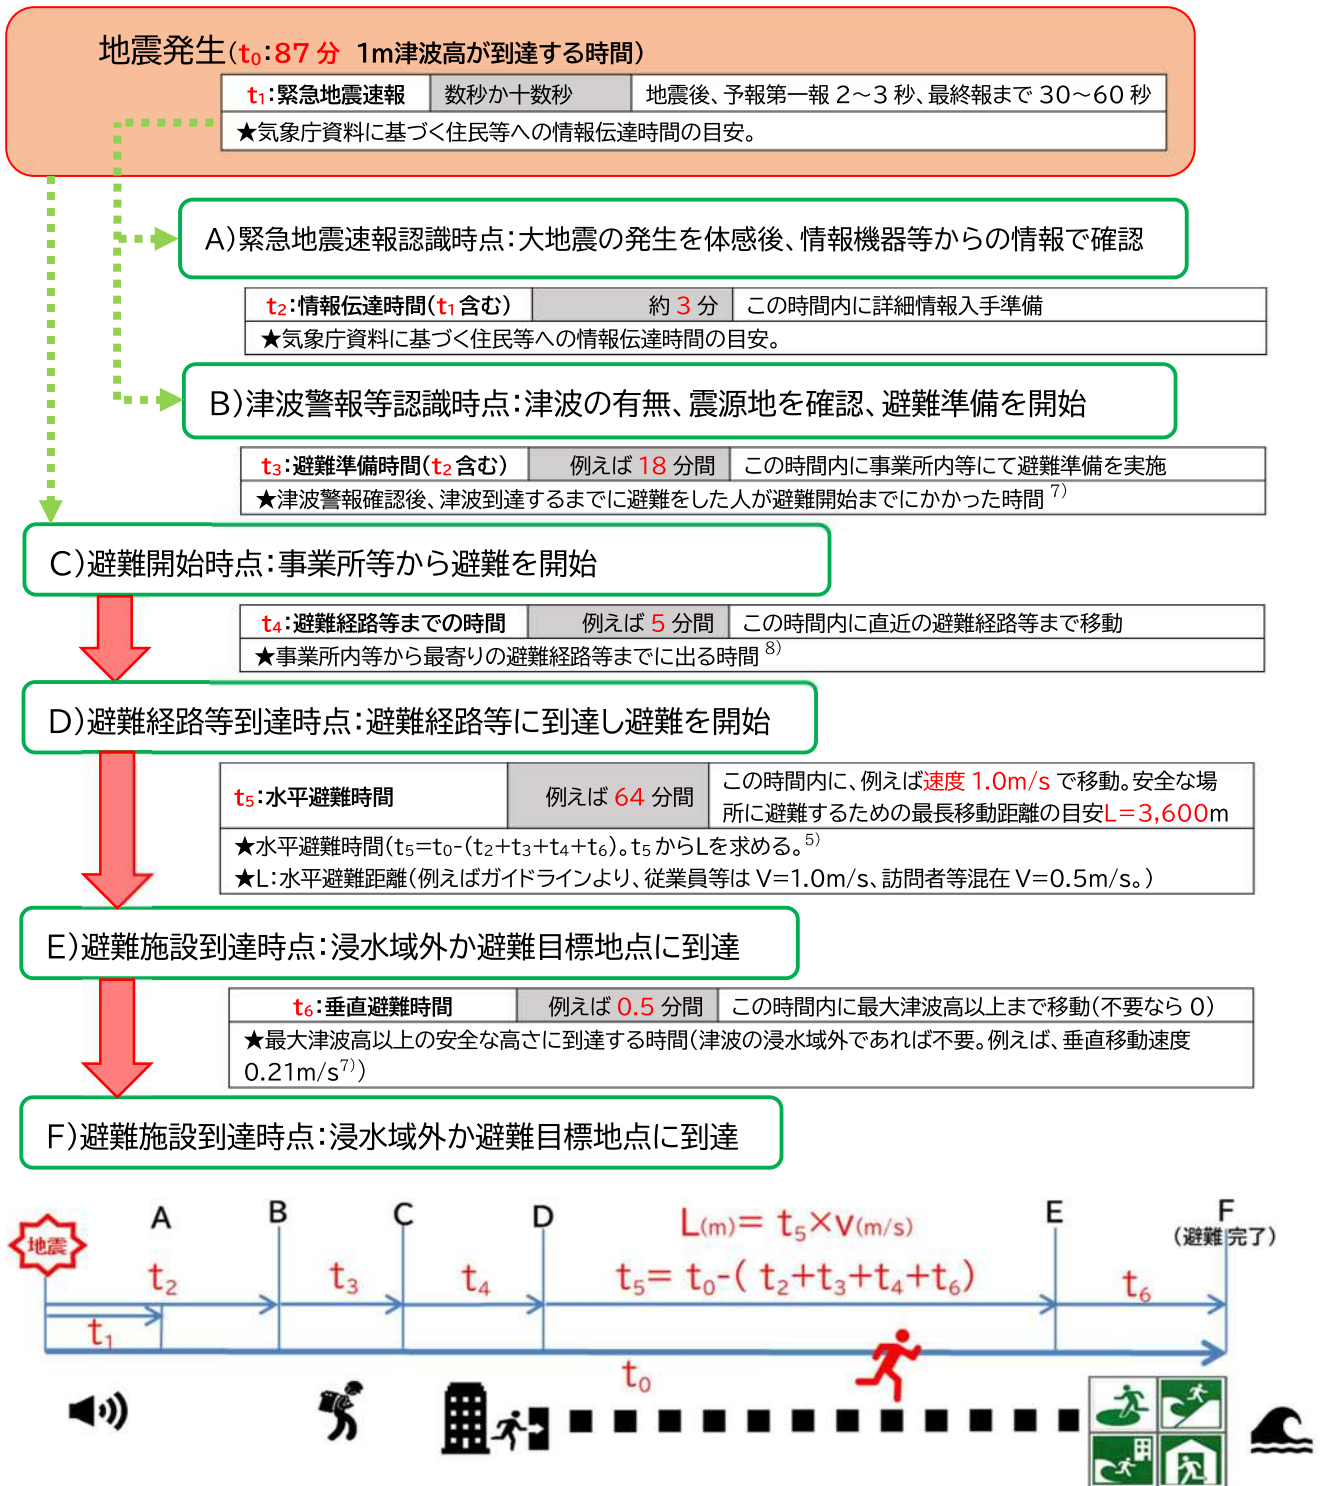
地震発生($t_0$:87 分　1m津波高が到達する時間)

| $t_1$:緊急地震速報 | 数秒か十数秒 | 地震後、予報第一報 2～3 秒、最終報まで 30～60 秒 |
|---|---|---|
| ★気象庁資料に基づく住民等への情報伝達時間の目安。 | | |

A)緊急地震速報認識時点:大地震の発生を体感後、情報機器等からの情報で確認

| $t_2$:情報伝達時間($t_1$ 含む) | 約 3 分 | この時間内に詳細情報入手準備 |
|---|---|---|
| ★気象庁資料に基づく住民等への情報伝達時間の目安。 | | |

B)津波警報等認識時点:津波の有無、震源地を確認、避難準備を開始

| $t_3$:避難準備時間($t_2$ 含む) | 例えば 18 分間 | この時間内に事業所内等にて避難準備を実施 |
|---|---|---|
| ★津波警報確認後、津波到達するまでに避難をした人が避難開始までにかかった時間 $^{7)}$ | | |

C)避難開始時点:事業所等から避難を開始

| $t_4$:避難経路等までの時間 | 例えば 5 分間 | この時間内に直近の避難経路等まで移動 |
|---|---|---|
| ★事業所内等から最寄りの避難経路等までに出る時間 $^{8)}$ | | |

D)避難経路等到達時点:避難経路等に到達し避難を開始

| $t_5$:水平避難時間 | 例えば 64 分間 | この時間内に、例えば速度 1.0m/s で移動。安全な場所に避難するための最長移動距離の目安L=3,600m |
|---|---|---|
| ★水平避難時間($t_5$=$t_0$-($t_2$+$t_3$+$t_4$+$t_6$)。$t_5$ からLを求める。$^{5)}$<br>★L:水平避難距離(例えばガイドラインより、従業員等は V=1.0m/s、訪問者等混在 V=0.5m/s。) | | |

E)避難施設到達時点:浸水域外か避難目標地点に到達

| $t_6$:垂直避難時間 | 例えば 0.5 分間 | この時間内に最大津波高以上まで移動(不要なら 0) |
|---|---|---|
| ★最大津波高以上の安全な高さに到達する時間(津波の浸水域外であれば不要。例えば、垂直移動速度 0.21m/s$^{7)}$) | | |

F)避難施設到達時点:浸水域外か避難目標地点に到達

地震　A　B　C　D　E　F (避難完了)
$L_{(m)}= t_5 \times v_{(m/s)}$
$t_2$　$t_3$　$t_4$　$t_5= t_0-( t_2+t_3+t_4+t_6)$　$t_6$
$t_1$
$t_0$